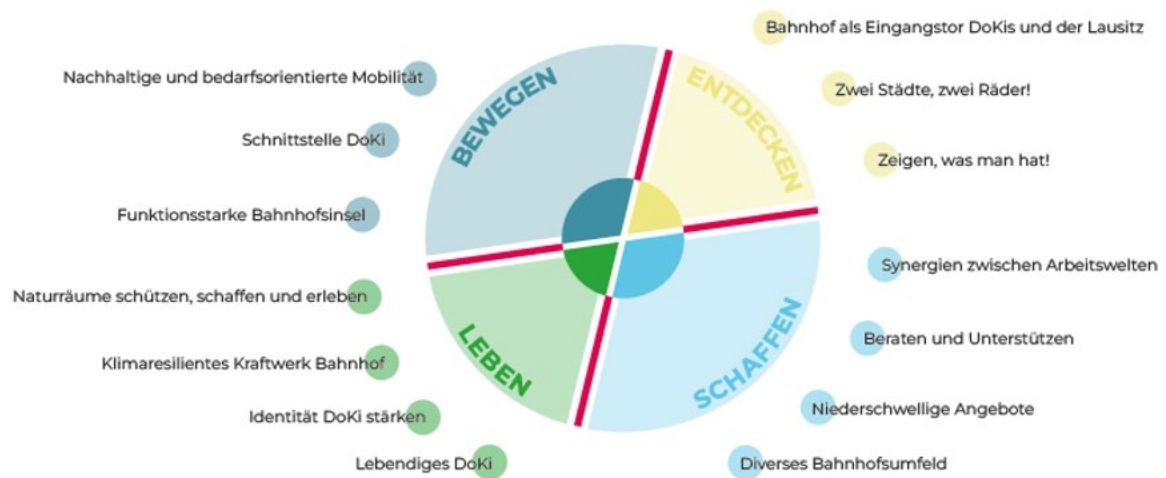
BEWEGEN

Nachhaltige und bedarfsorientierte Mobilität

Schnittstelle DoKi

Funktionsstarke Bahnhofsinsel

ENTDECKEN

Bahnhof als Eingangstor DoKis und der Lausitz

Zwei Städte, zwei Räder!

Zeigen, was man hat!

LEBEN

Naturräume schützen, schaffen und erleben

Klimaresilientes Kraftwerk Bahnhof

Identität DoKi stärken

Lebendiges DoKi

SCHAFFEN

Synergien zwischen Arbeitswelten

Beraten und Unterstützen

Niederschwellige Angebote

Diverses Bahnhofsumfeld